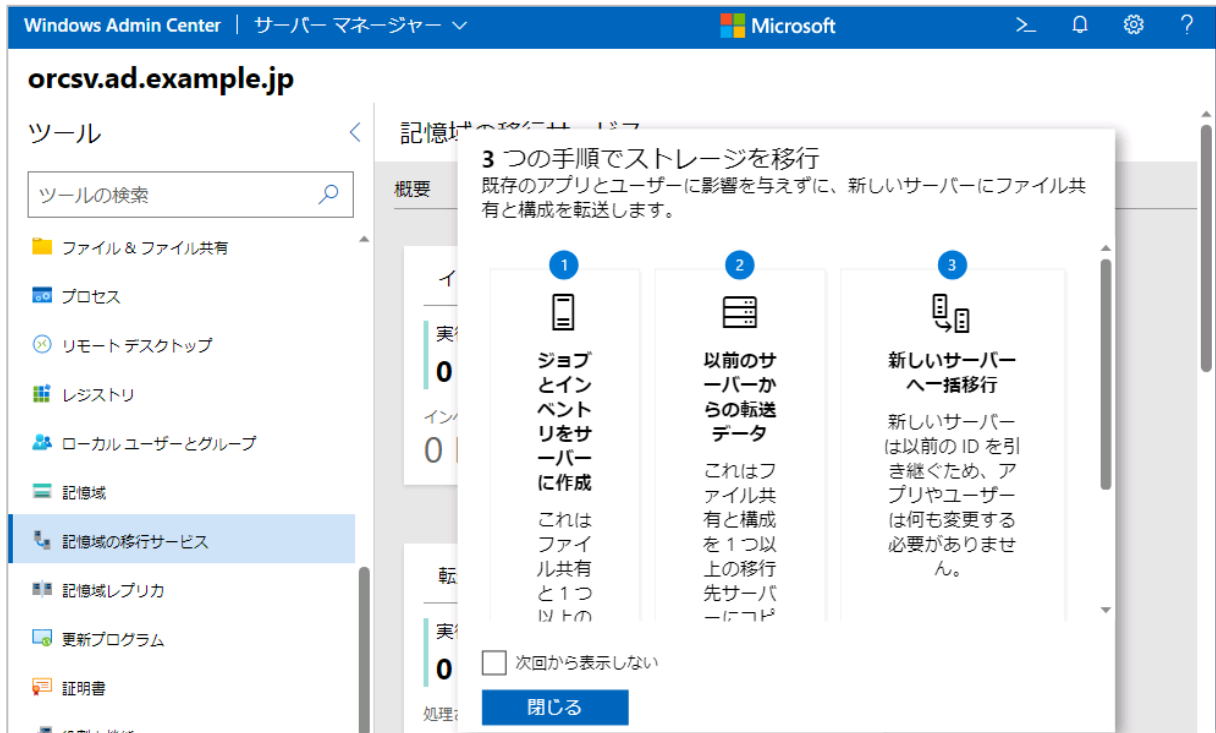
Windows Admin Center | サーバー マネージャー ∨

Microsoft

orcsv.ad.example.jp

ツール

ツールの検索

ファイル & ファイル共有
プロセス
リモート デスクトップ
レジストリ
ローカル ユーザーとグループ
記憶域
記憶域の移行サービス
記憶域レプリカ
更新プログラム
証明書
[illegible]

記憶域の移行サービス

概要

イ
実行
0
インベ
0

転
実行
0
処理

3 つの手順でストレージを移行
既存のアプリとユーザーに影響を与えずに、新しいサーバーにファイル共有と構成を転送します。

1
ジョブとインベントリをサーバーに作成
これはファイル共有と1つ以上の

2
以前のサーバーからの転送データ
これはファイル共有と構成を1つ以上の移行先サーバーにコピ

3
新しいサーバーへ一括移行
新しいサーバーは以前の ID を引き継ぐため、アプリやユーザーは何も変更する必要がありません。

次回から表示しない

閉じる